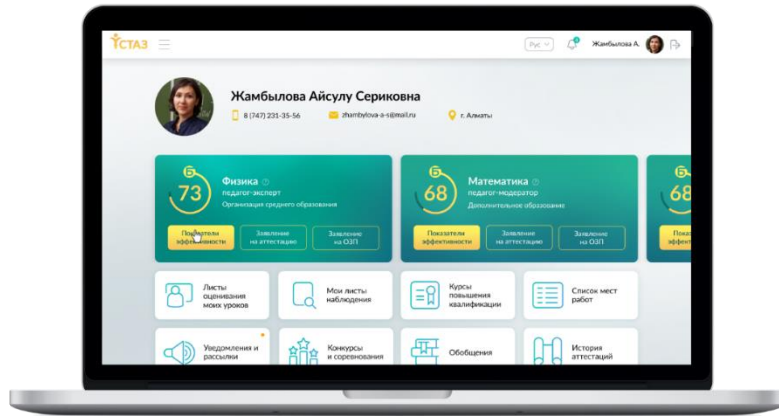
ҰСТАЗ

Рус

Жамбылова А.

Жамбылова Айсулу Сериковна

8 (747) 231-35-56

zhambylova-a-s@mail.ru

г. Алматы

73

Физика

педагог-эксперт

Организация среднего образования

Показатели эффективности

Заявление на аттестацию

Заявление на ОЗП

68

Математика

педагог-модератор

Дополнительное образование

Показатели эффективности

Заявление на аттестацию

Заявление на ОЗП

68

Показа эффект

Листы оценивания моих уроков

Мои листы наблюдения

Курсы повышения квалификации

Список мест работ

Уведомления и рассылки

Конкурсы и соревнования

Обобщения

История аттестаций